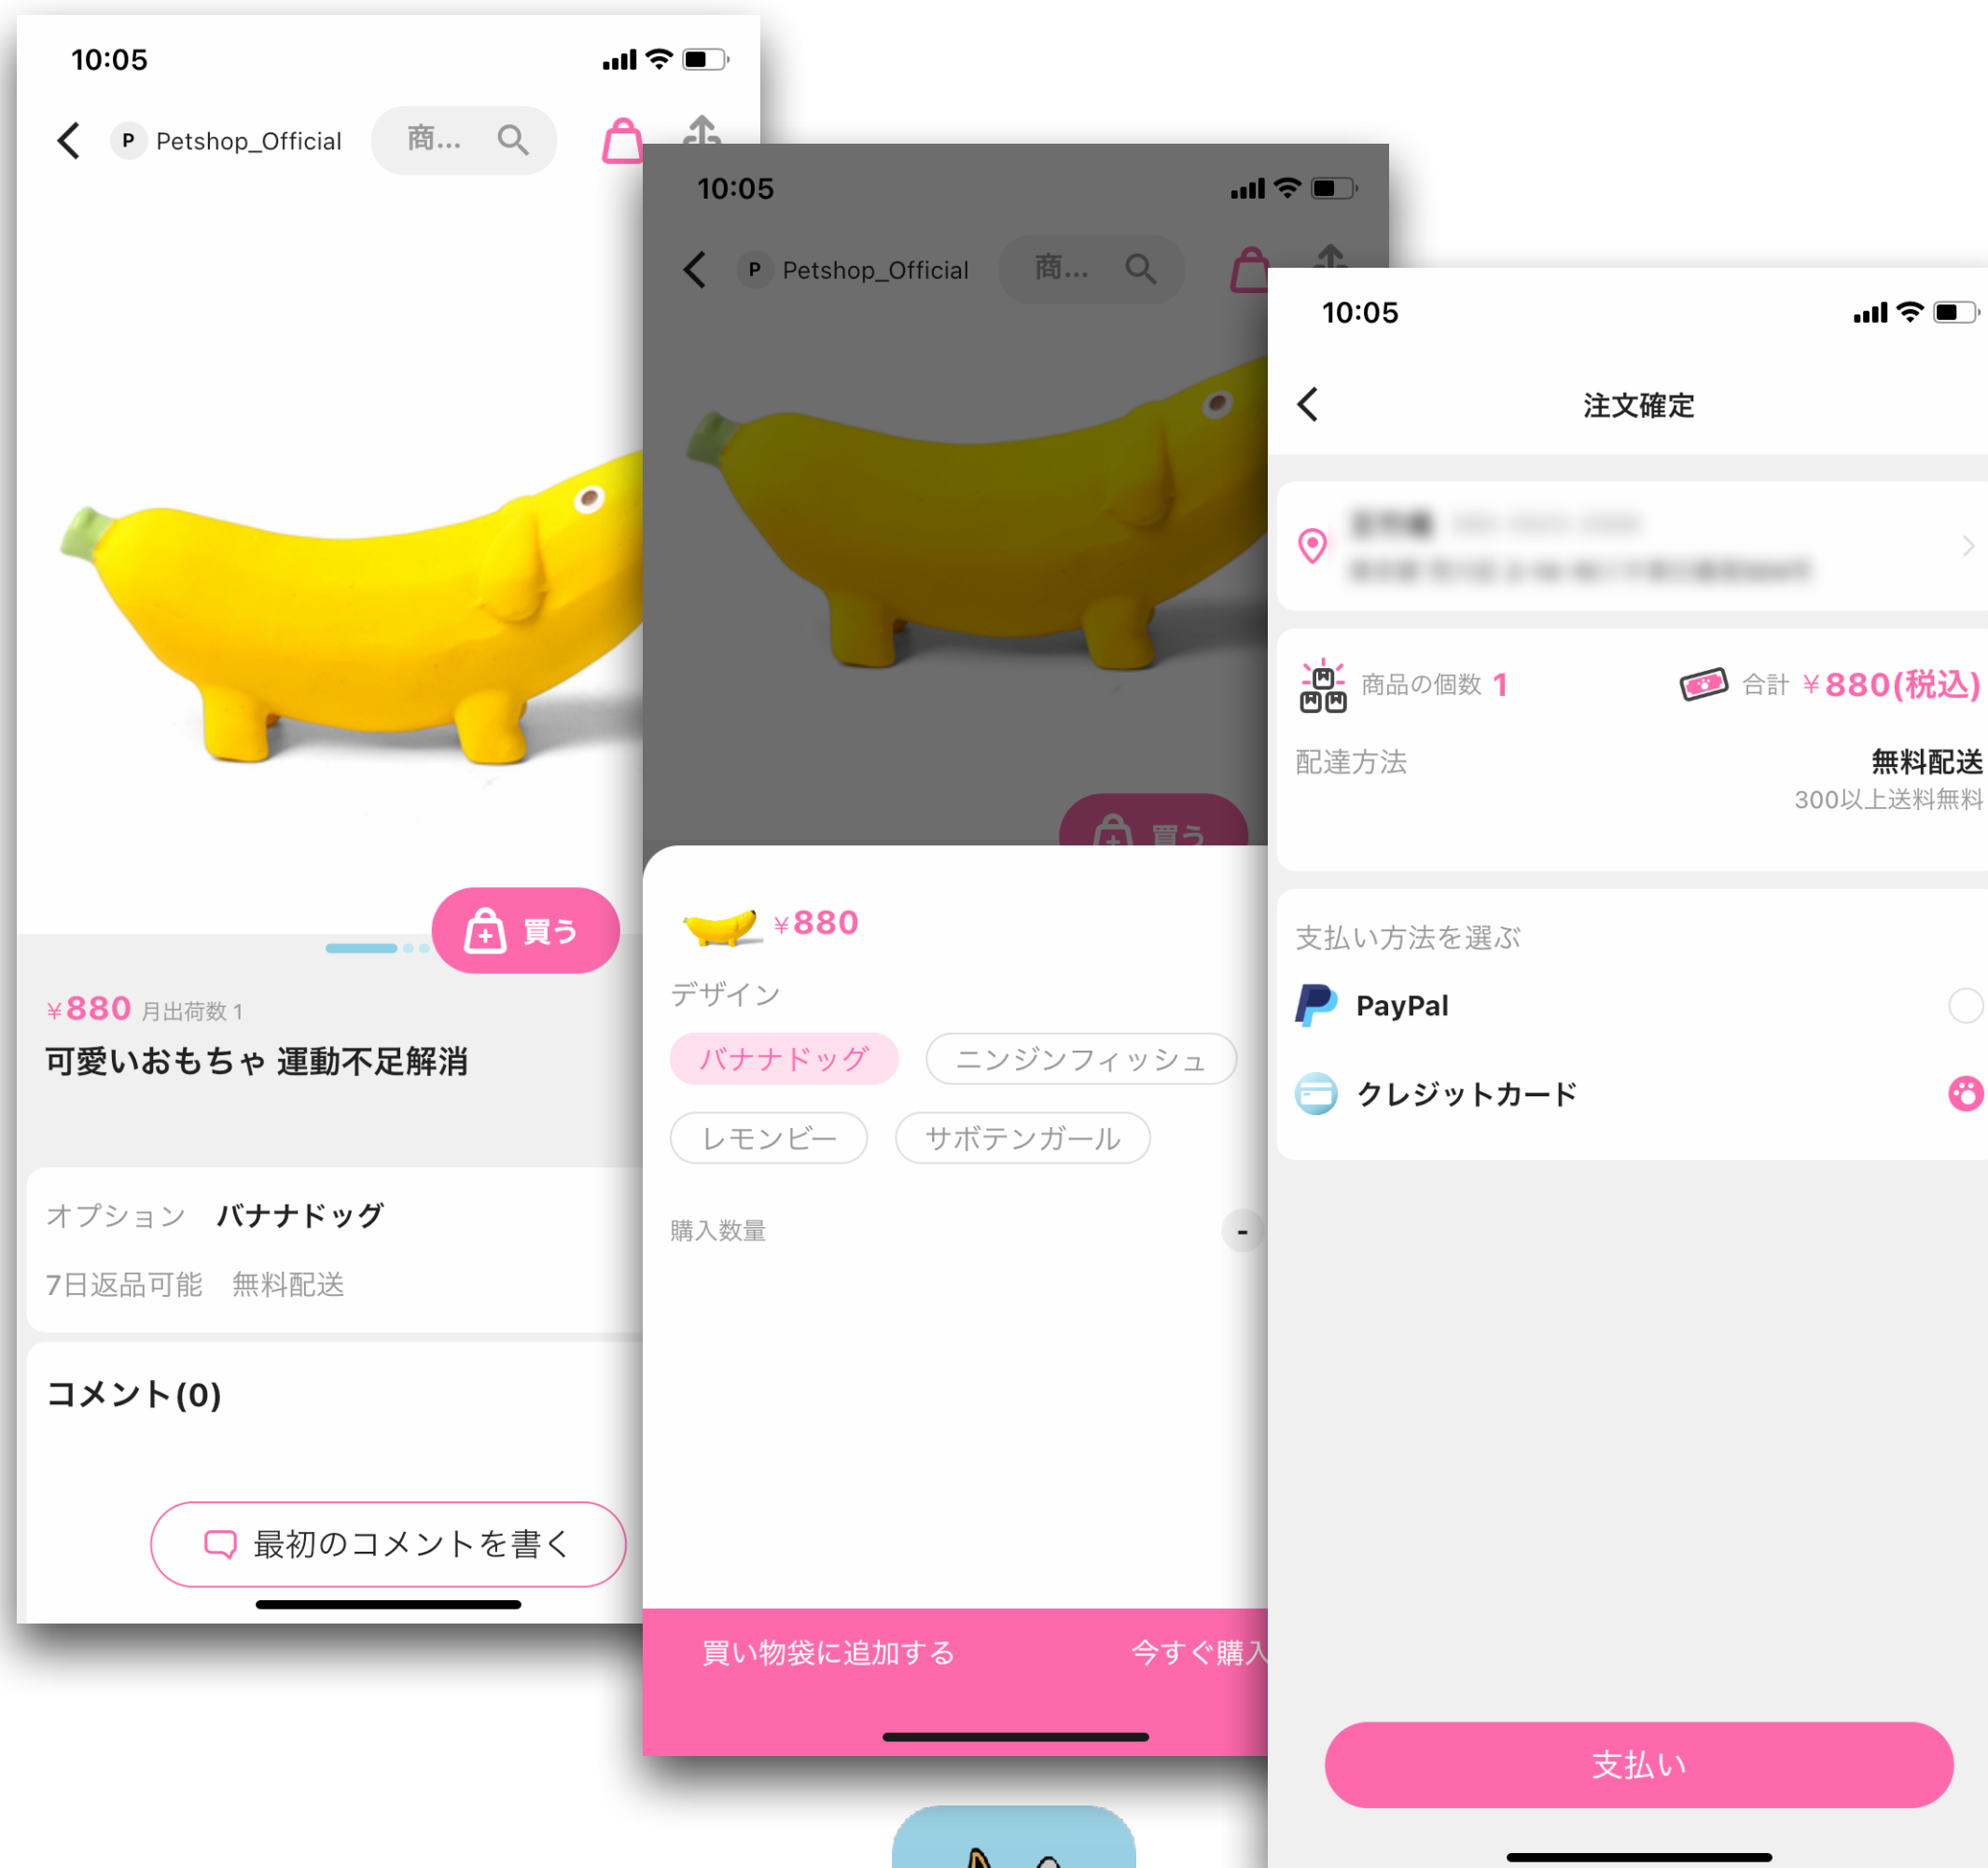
10:05

P Petshop_Official 商...

買う

¥880 月出荷数 1

可愛いおもちゃ 運動不足解消

オプション バナナドッグ

7日返品可能 無料配送

コメント(0)

最初のコメントを書く

10:05

P Petshop_Official 商...

買う

¥880

デザイン

バナナドッグ ニンジンフィッシュ

レモンビー サボテンガール

購入数量 -

買い物袋に追加する 今すぐ購入

10:05

注文確定

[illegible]

商品の個数 1 合計 ¥880(税込)

配達方法 無料配送

300以上送料無料

支払い方法を選ぶ

PayPal

クレジットカード

支払い